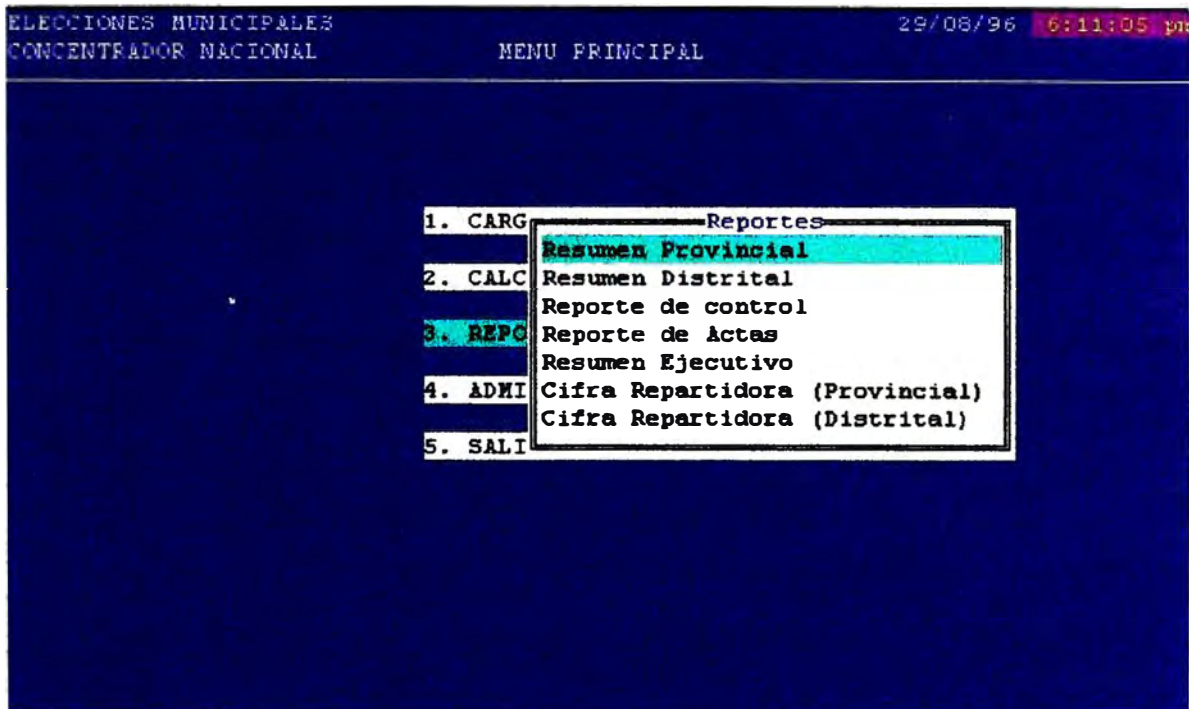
ELECCIONES MUNICIPALES
CONCENTRADOR NACIONAL

MENU PRINCIPAL

29/08/96 6:11:05 pm

1. CARG
2. CALC
3. REPO
4. ADMI
5. SALI

Reportes
Resumen Provincial
Resumen Distrital
Reporte de control
Reporte de Actas
Resumen Ejecutivo
Cifra Repartidora (Provincial)
Cifra Repartidora (Distrital)